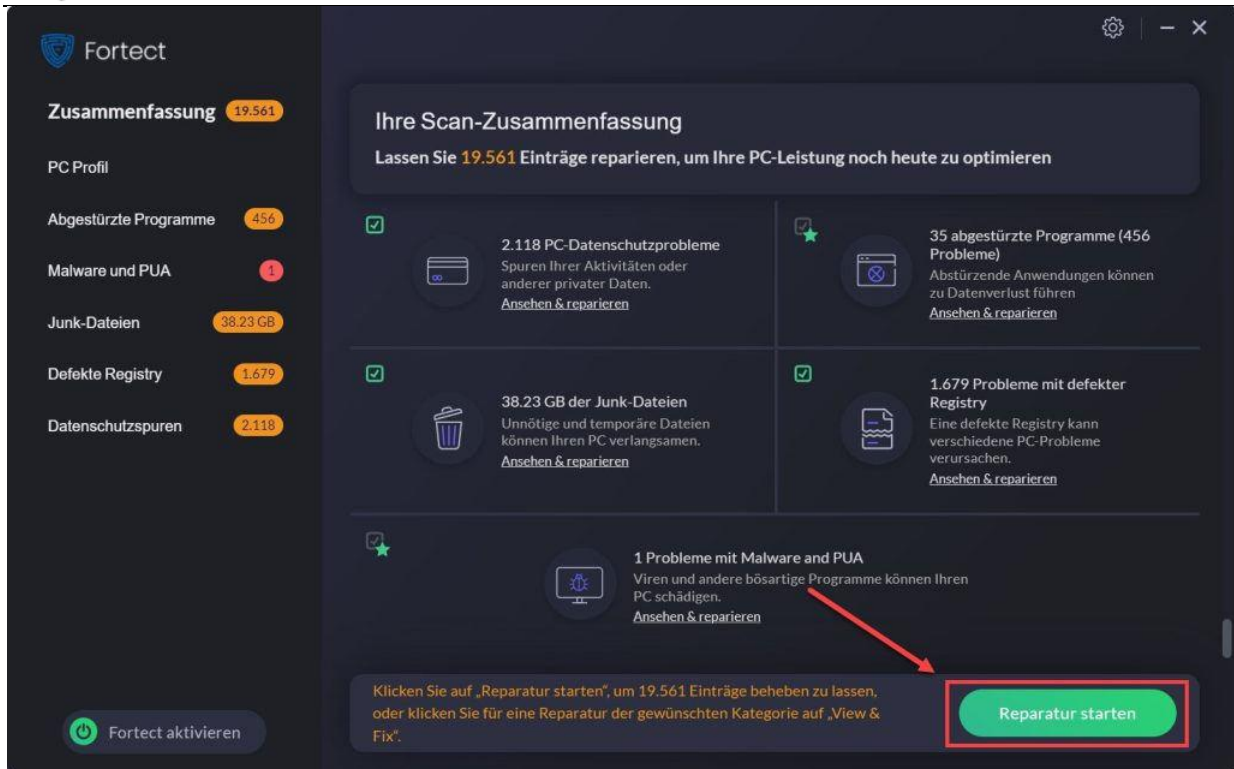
Fortect

Zusammenfassung 19.561

PC Profil

Abgestürzte Programme 456

Malware und PUA 1

Junk-Dateien 38.23 GB

Defekte Registry 1.679

Datenschutzspuren 2.118

Fortect aktivieren

Ihre Scan-Zusammenfassung

Lassen Sie 19.561 Einträge reparieren, um Ihre PC-Leistung noch heute zu optimieren

2.118 PC-Datenschutzprobleme
Spuren Ihrer Aktivitäten oder anderer privater Daten.
Ansehen & reparieren

35 abgestürzte Programme (456 Probleme)
Abstürzende Anwendungen können zu Datenverlust führen
Ansehen & reparieren

38.23 GB der Junk-Dateien
Unnötige und temporäre Dateien können Ihren PC verlangsamen.
Ansehen & reparieren

1.679 Probleme mit defekter Registry
Eine defekte Registry kann verschiedene PC-Probleme verursachen.
Ansehen & reparieren

1 Probleme mit Malware and PUA
Viren und andere bösartige Programme können Ihren PC schädigen.
Ansehen & reparieren

Klicken Sie auf „Reparatur starten", um 19.561 Einträge beheben zu lassen, oder klicken Sie für eine Reparatur der gewünschten Kategorie auf „View & Fix".

Reparatur starten